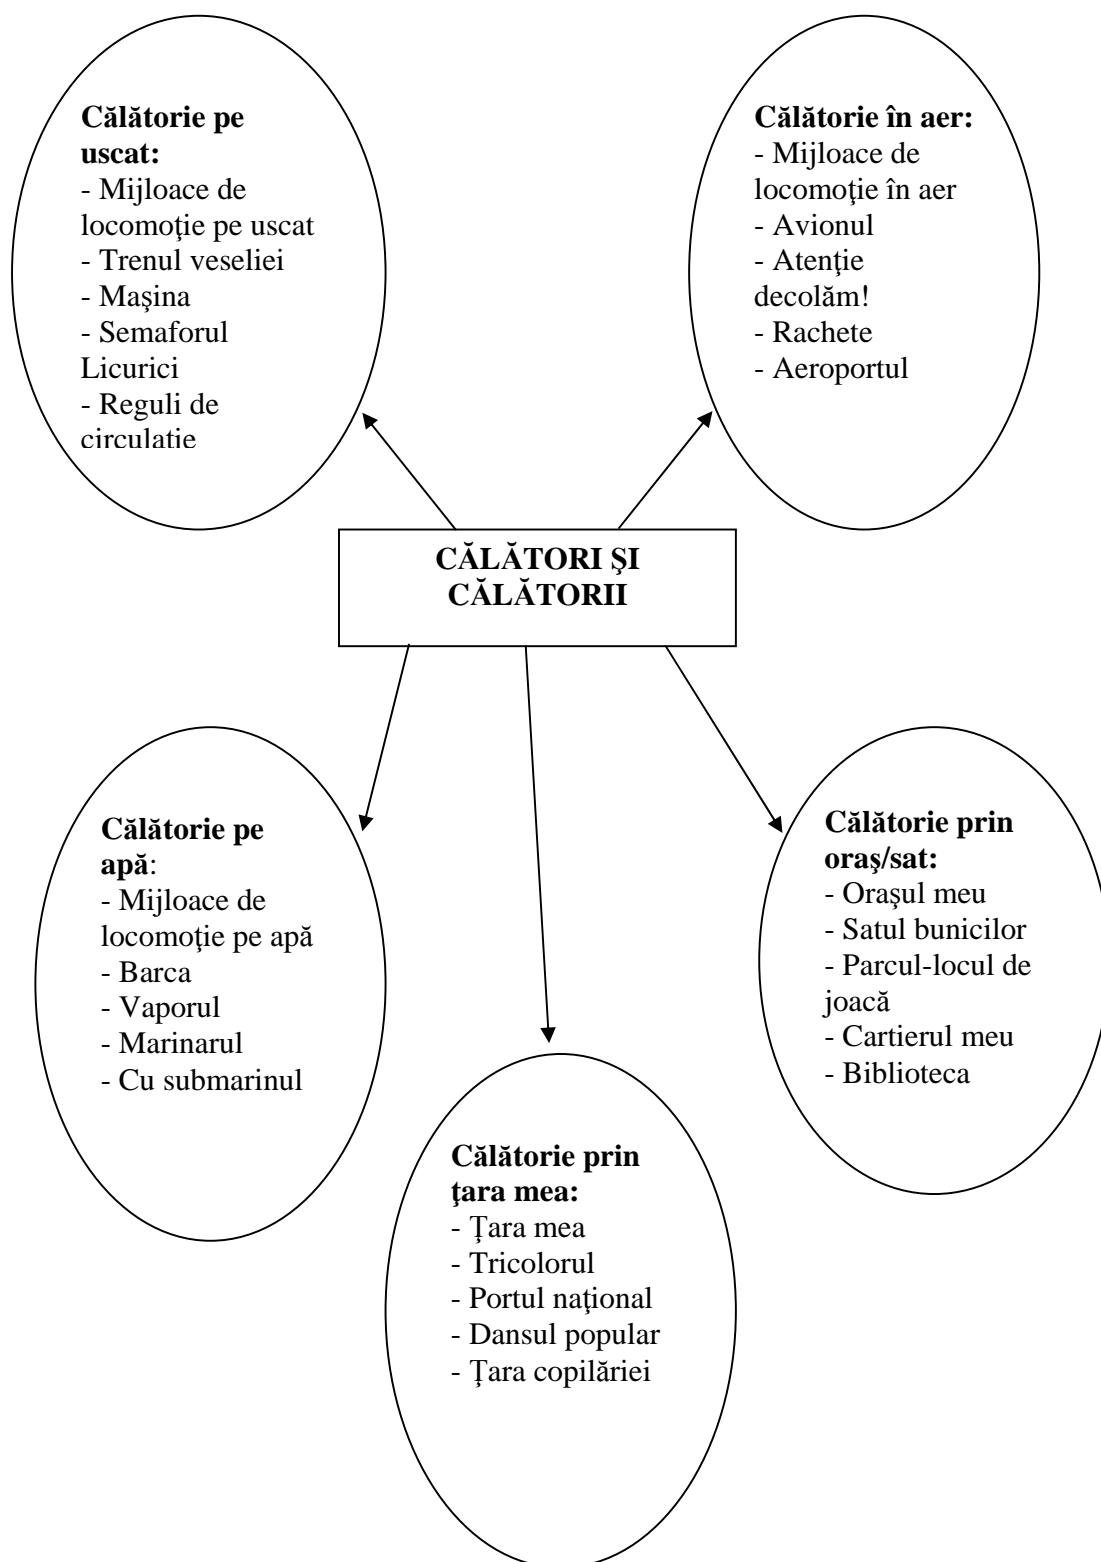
Călătorie pe uscat:
- Mijloace de locomoţie pe uscat
- Trenul veseliei
- Maşina
- Semaforul Licurici
- Reguli de circulatie

Călătorie în aer:
- Mijloace de locomoţie în aer
- Avionul
- Atenţie decolăm!
- Rachete
- Aeroportul

CĂLĂTORI ŞI CĂLĂTORII

Călătorie pe apă:
- Mijloace de locomoţie pe apă
- Barca
- Vaporul
- Marinarul
- Cu submarinul

Călătorie prin oraş/sat:
- Oraşul meu
- Satul bunicilor
- Parcul-locul de joacă
- Cartierul meu
- Biblioteca

Călătorie prin ţara mea:
- Țara mea
- Tricolorul
- Portul naţional
- Dansul popular
- Țara copilăriei